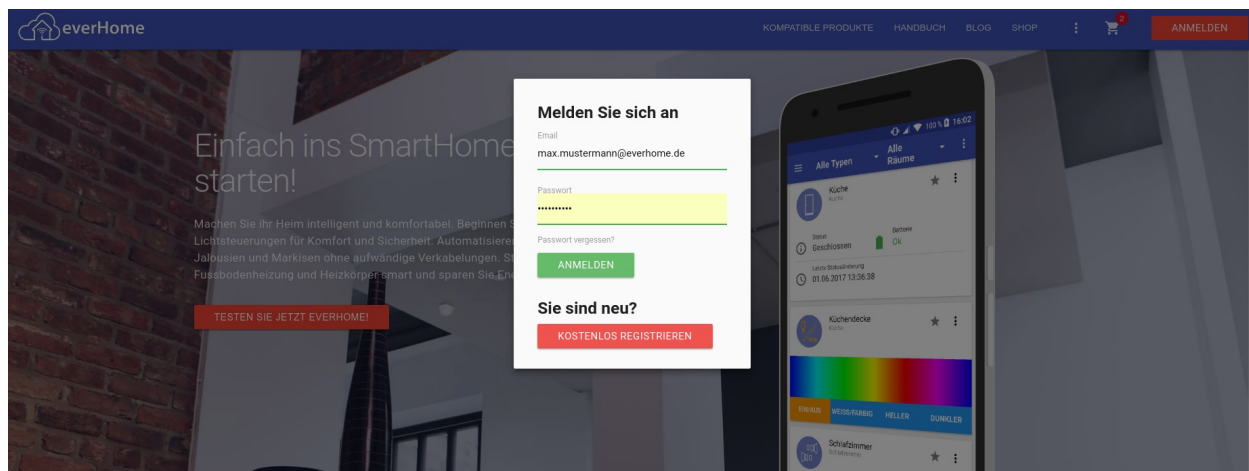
everHome

KOMPATIBLE PRODUKTE HANDBUCH BLOG SHOP 2 ANMELDEN

Einfach ins SmartHome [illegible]
starten!

Machen Sie ihr Heim intelligent und komfortabel. Beginnen S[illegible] Lichtsteuerungen für Komfort und Sicherheit. Automatisiere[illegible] Jalousien und Markisen ohne aufwändige Verkabelungen. St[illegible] Fussbodenheizung und Heizkörper smart und sparen Sie Ene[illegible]

TESTEN SIE JETZT EVERHOME!

Melden Sie sich an

Email
max.mustermann@everhome.de

Passwort
••••••••••

Passwort vergessen?

ANMELDEN

Sie sind neu?

KOSTENLOS REGISTRIEREN

100% 16:02
Alle Typen
Alle Räume

Küche
Küche
Status
Geschlossen
Batterie
Ok
Letzte Statusänderung
01.06.2017 13:36:38

Küchendecke
Küche

EIN/AUS WEISS/FARBIG HELLER DUNKLER

Schlafzimmer
Schlafzimmer